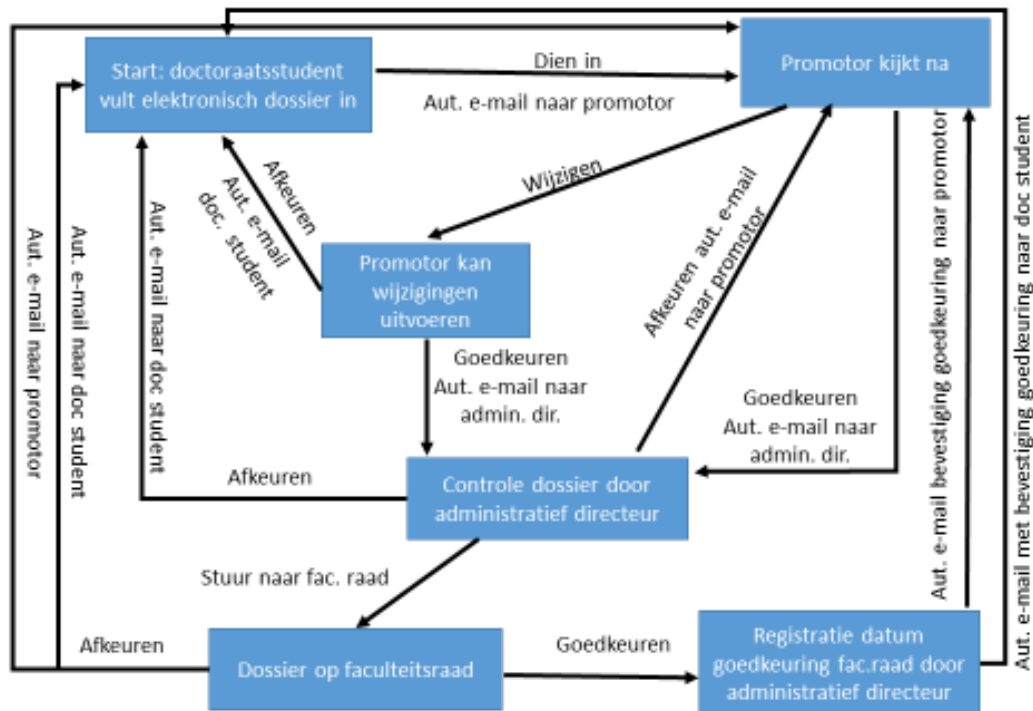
Start: doctoraatsstudent vult elektronisch dossier in

Dien in

Aut. e-mail naar promotor

Promotor kijkt na

Wijzigen

Afkeuren
Aut. e-mail doc. student

Aut. e-mail naar doc student

Promotor kan wijzigingen uitvoeren

Goedkeuren
Aut. e-mail naar admin. dir.

Afkeuren aut. e-mail naar promotor

Goedkeuren
Aut. e-mail naar admin. dir.

Afkeuren

Controle dossier door administratief directeur

Stuur naar fac. raad

Aut. e-mail naar promotor

Aut. e-mail naar doc student

Afkeuren

Dossier op faculteitsraad

Goedkeuren

Registratie datum goedkeuring fac.raad door administratief directeur

Aut. e-mail bevestiging goedkeuring naar promotor

Aut. e-mail met bevestiging goedkeuring naar doc student